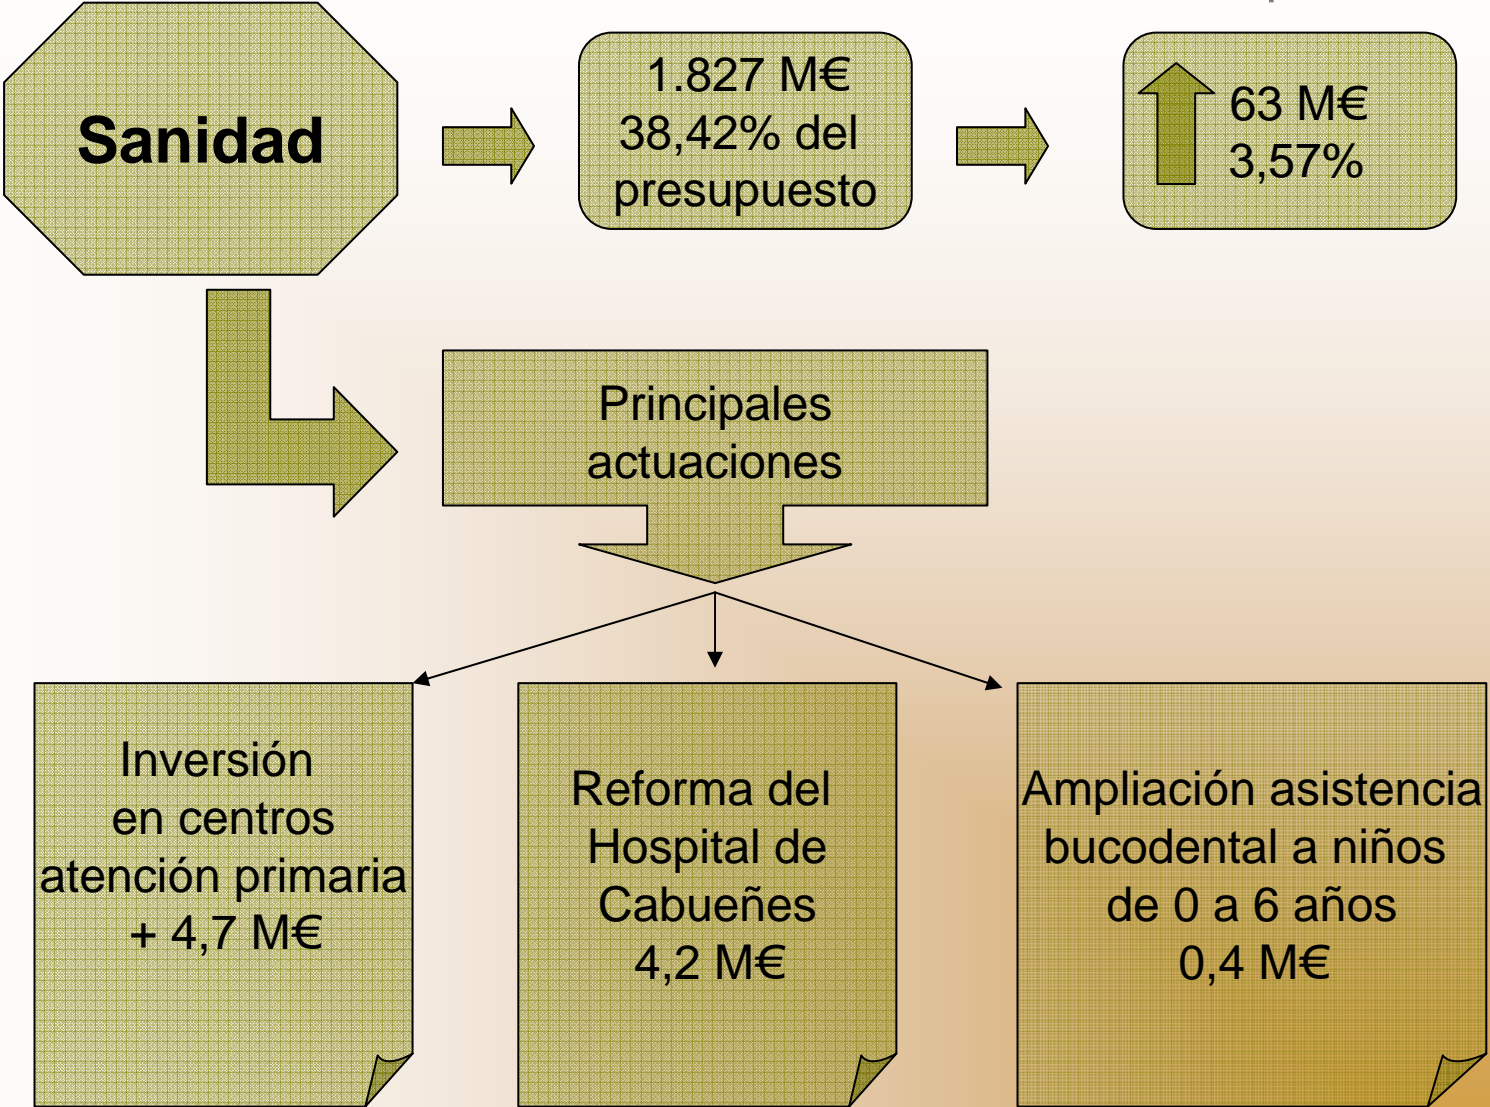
Sanidad

1.827 M€
38,42% del presupuesto

63 M€
3,57%

Principales actuaciones

Inversión en centros atención primaria
+ 4,7 M€

Reforma del Hospital de Cabueñes
4,2 M€

Ampliación asistencia bucodental a niños de 0 a 6 años
0,4 M€